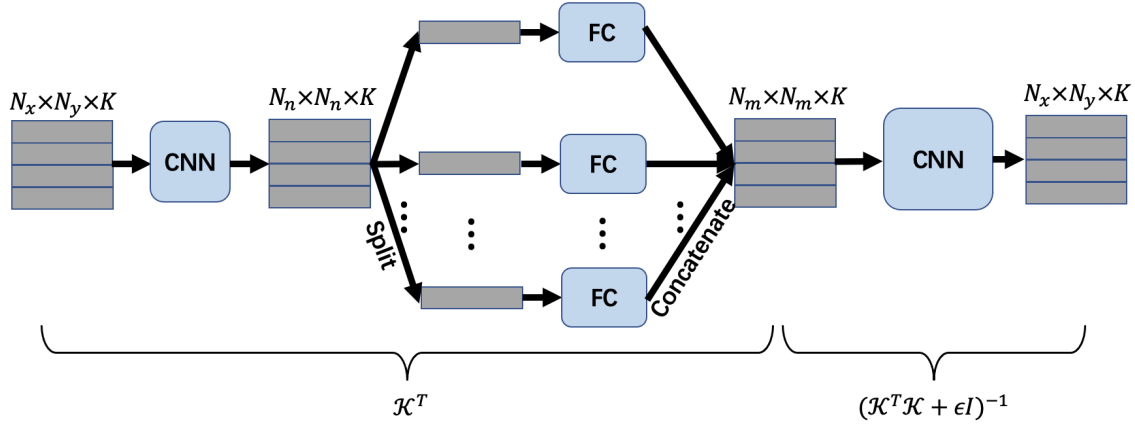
$N_x \times N_y \times K$

CNN

$N_n \times N_n \times K$

Split

FC

FC

FC

Concatenate

$N_m \times N_m \times K$

CNN

$N_x \times N_y \times K$

$\mathcal{K}^T$

$(\mathcal{K}^T\mathcal{K} + \epsilon I)^{-1}$